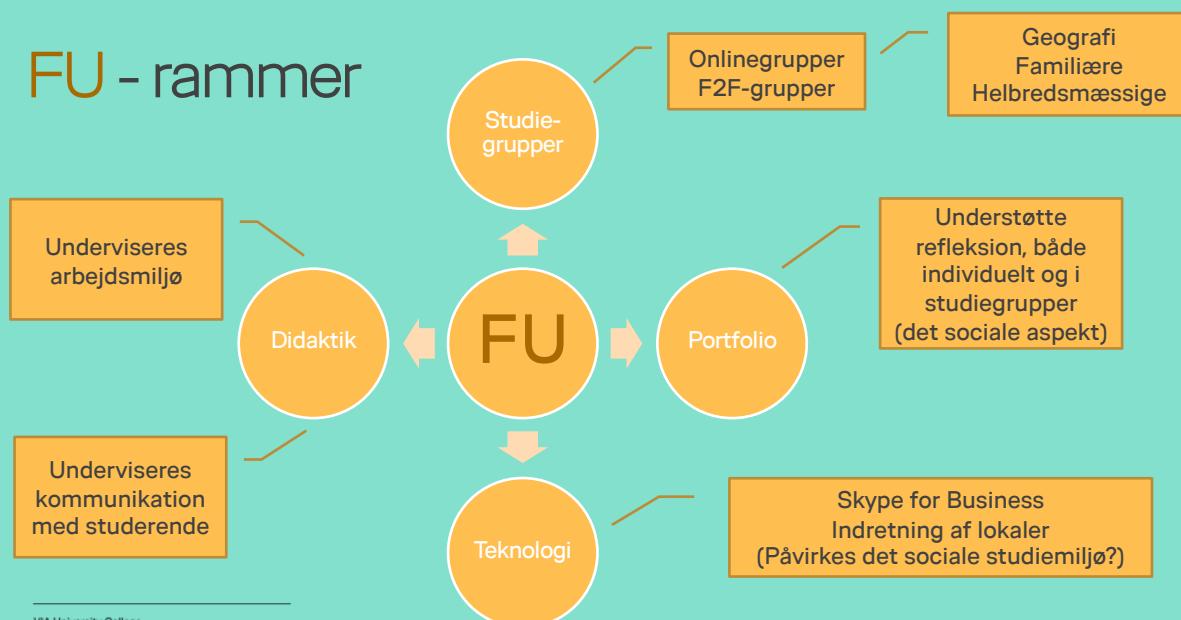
FU - rammer

Studiegrupper

Onlinegrupper
F2F-grupper

Geografi
Familiære
Helbredsmæssige

Underviseres arbejdsmiljø

Didaktik

FU

Portfolio

Understøtte refleksion, både individuelt og i studiegrupper (det sociale aspekt)

Underviseres kommunikation med studerende

Teknologi

Skype for Business
Indretning af lokaler
(Påvirkes det sociale studiemiljø?)

VIA University College